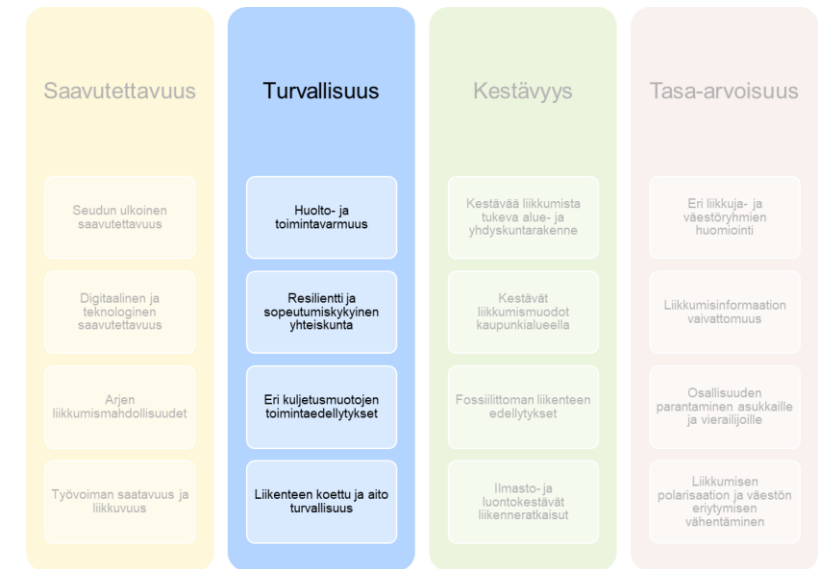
Saavutettavuus

Seudun ulkoinen saavutettavuus

Digitaalinen ja teknologinen saavutettavuus

Arjen liikkumismahdollisuudet

Työvoiman saatavuus ja liikkuvuus

Turvallisuus

Huolto- ja toimintavarmuus

Resilientti ja sopeutumiskykyinen yhteiskunta

Eri kuljetusmuotojen toimintaedellytykset

Liikenteen koettu ja aito turvallisuus

Kestävyys

Kestävää liikkumista tukeva alue- ja yhdyskuntarakenne

Kestävät liikkumismuodot kaupunkialueella

Fossiilittoman liikenteen edellytykset

Ilmasto- ja luontokestävät liikenneratkaisut

Tasa-arvoisuus

Eri liikkuja- ja väestöryhmien huomiointi

Liikkumisinformaation vaivattomuus

Osallisuuden parantaminen asukkaille ja vierailijoille

Liikkumisen polarisaation ja väestön eriytymisen vähentäminen